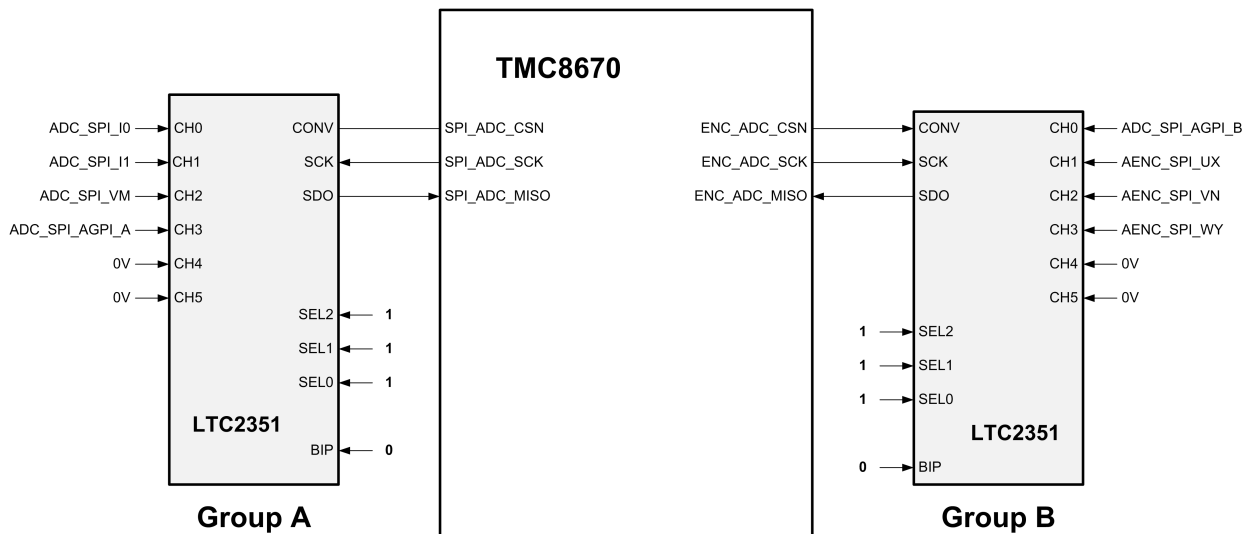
TMC8670

ADC_SPI_I0
ADC_SPI_I1
ADC_SPI_VM
ADC_SPI_AGPI_A
0V
0V

CH0
CH1
CH2
CH3
CH4
CH5

CONV
SCK
SDO

SEL2
SEL1
SEL0

1
1
1

LTC2351

BIP
0

Group A

SPI_ADC_CSN
SPI_ADC_SCK
SPI_ADC_MISO

ENC_ADC_CSN
ENC_ADC_SCK
ENC_ADC_MISO

CONV
SCK
SDO

CH0
CH1
CH2
CH3
CH4
CH5

ADC_SPI_AGPI_B
AENC_SPI_UX
AENC_SPI_VN
AENC_SPI_WY
0V
0V

1
1
1

SEL2
SEL1
SEL0

LTC2351

0
BIP

Group B